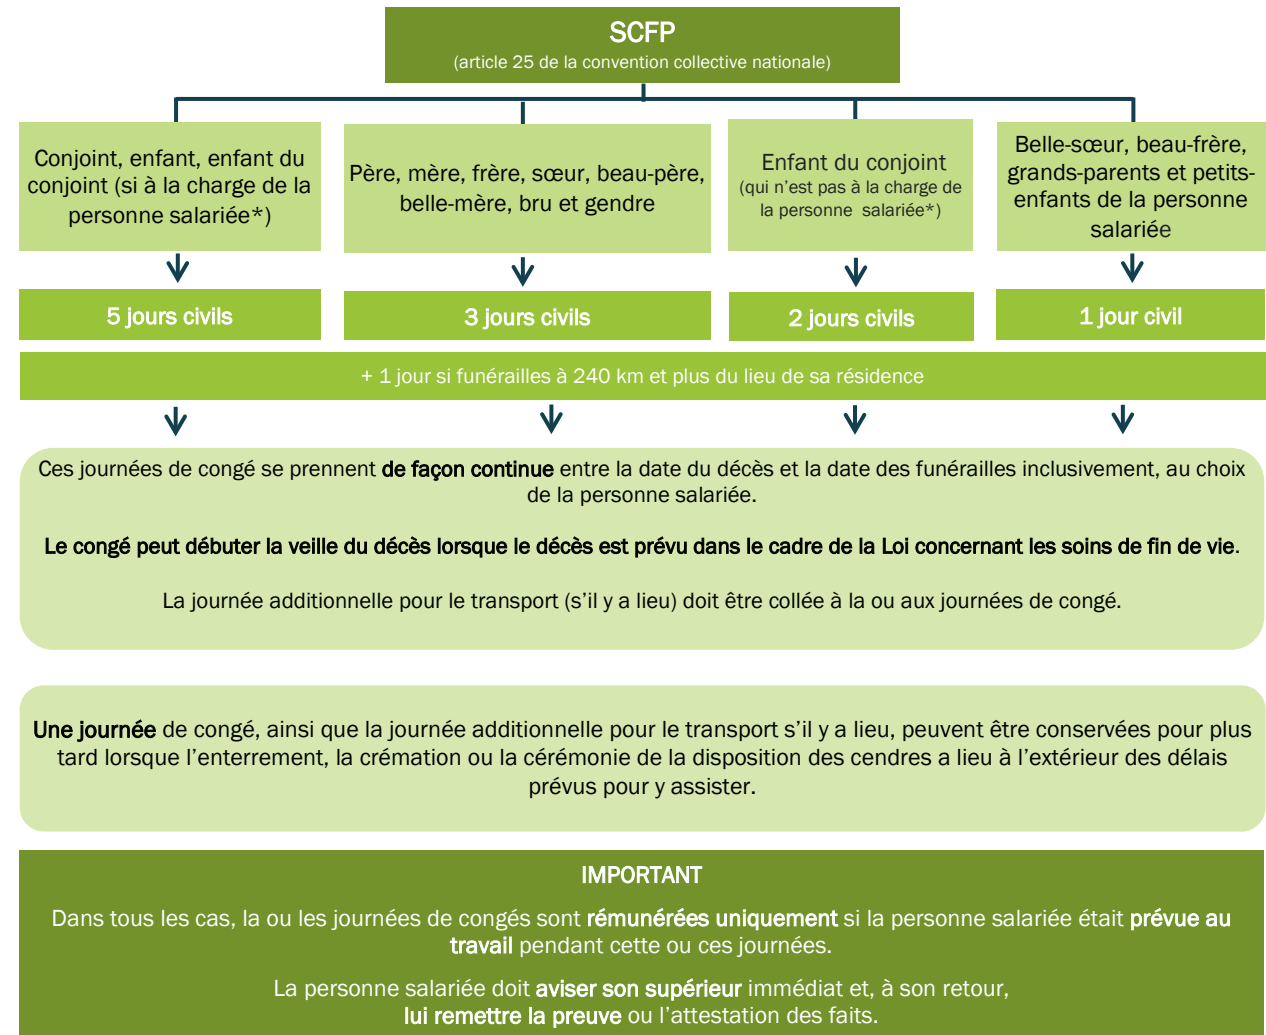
SCFP
(article 25 de la convention collective nationale)

Conjoint, enfant, enfant du conjoint (si à la charge de la personne salariée*)

Père, mère, frère, sœur, beau-père, belle-mère, bru et gendre

Enfant du conjoint
(qui n'est pas à la charge de la personne salariée*)

Belle-sœur, beau-frère, grands-parents et petits-enfants de la personne salariée

5 jours civils

3 jours civils

2 jours civils

1 jour civil

+ 1 jour si funérailles à 240 km et plus du lieu de sa résidence

Ces journées de congé se prennent de façon continue entre la date du décès et la date des funérailles inclusivement, au choix de la personne salariée.

Le congé peut débuter la veille du décès lorsque le décès est prévu dans le cadre de la Loi concernant les soins de fin de vie.

La journée additionnelle pour le transport (s'il y a lieu) doit être collée à la ou aux journées de congé.

Une journée de congé, ainsi que la journée additionnelle pour le transport s'il y a lieu, peuvent être conservées pour plus tard lorsque l'enterrement, la crémation ou la cérémonie de la disposition des cendres a lieu à l'extérieur des délais prévus pour y assister.

IMPORTANT

Dans tous les cas, la ou les journées de congés sont rémunérées uniquement si la personne salariée était prévue au travail pendant cette ou ces journées.

La personne salariée doit aviser son supérieur immédiat et, à son retour, lui remettre la preuve ou l'attestation des faits.